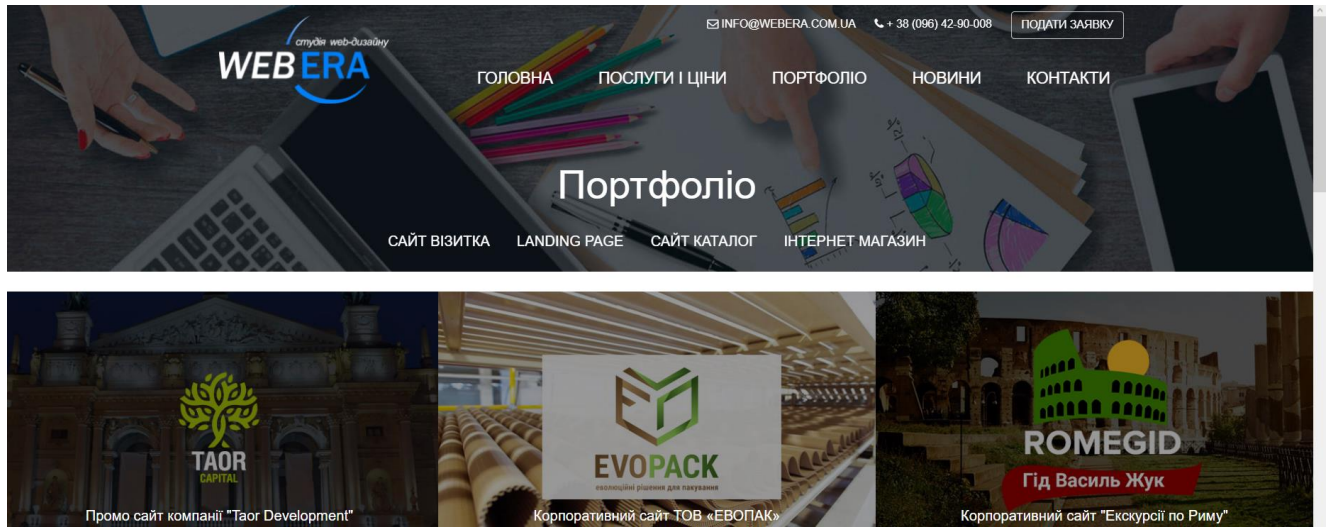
INFO@WEBERA.COM.UA + 38 (096) 42-90-008 ПОДАТИ ЗАЯВКУ

студія web-дизайну
WEB ERA

ГОЛОВНА ПОСЛУГИ І ЦІНИ ПОРТФОЛІО НОВИНИ КОНТАКТИ

Портфоліо

САЙТ ВІЗИТКА LANDING PAGE САЙТ КАТАЛОГ ІНТЕРНЕТ МАГАЗИН

TAOR CAPITAL
Промо сайт компанії "Taor Development"

EVOPACK
еволюційні рішення для пакування
Корпоративний сайт ТОВ «ЕВОПАК»

ROMEGID
Гід Василь Жук
Корпоративний сайт "Екскурсії по Риму"